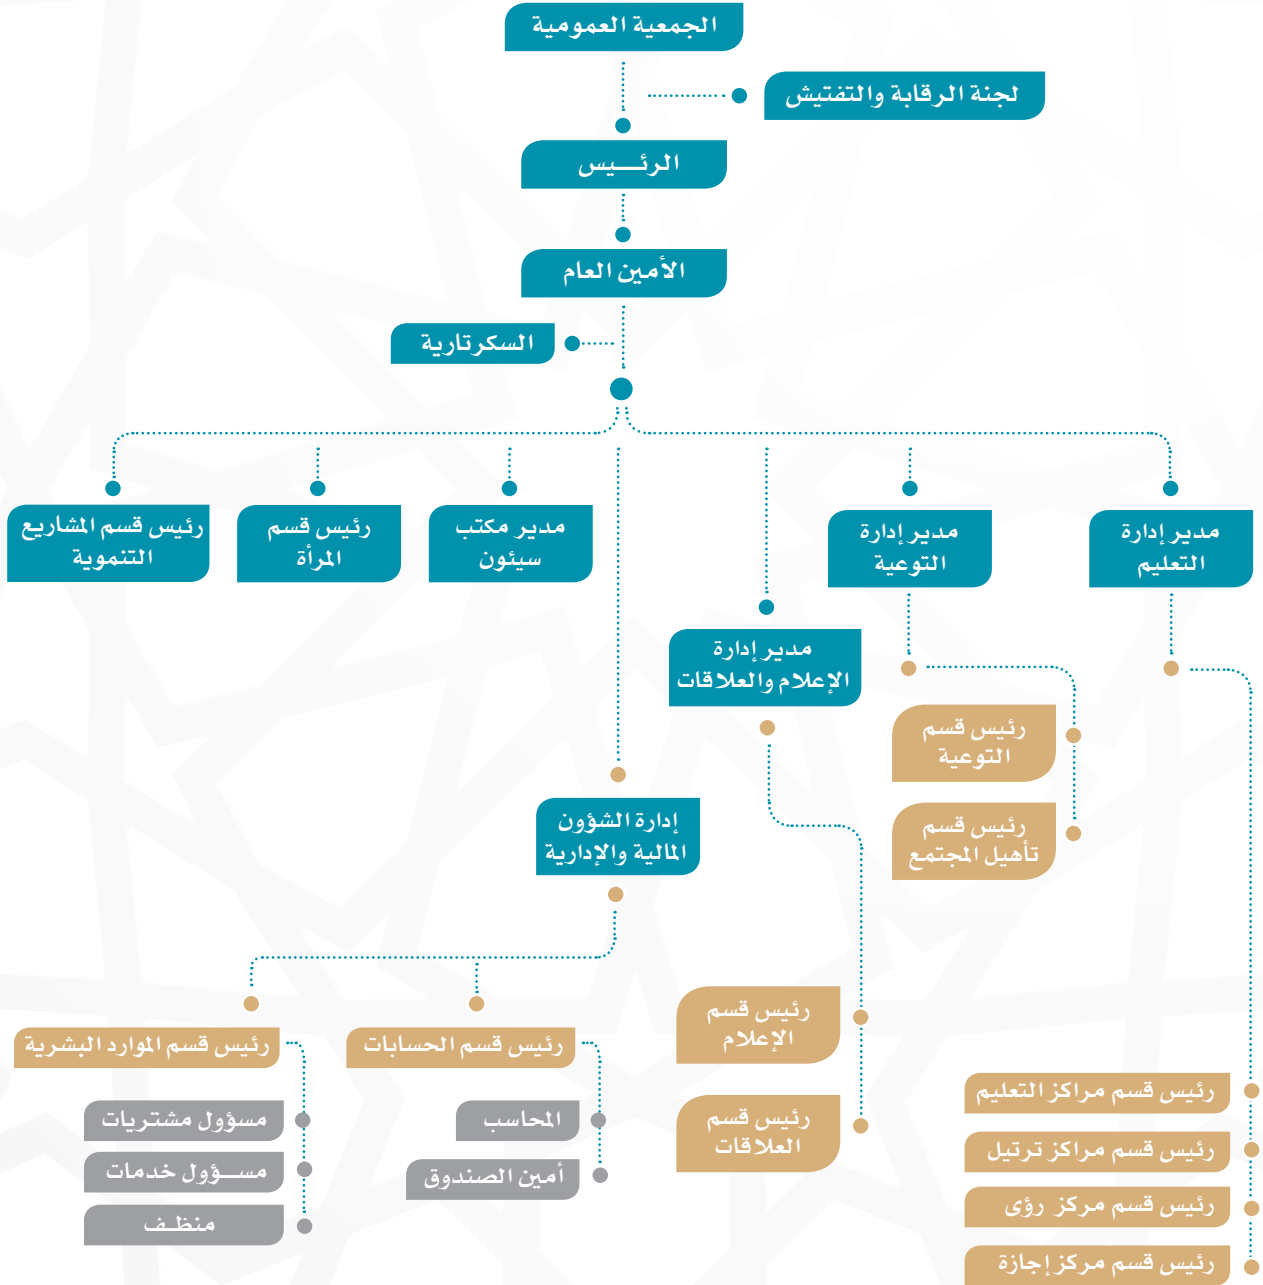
الجمعية العمومية

لجنة الرقابة والتفتيش

الرئـــيس

الأمين العام

السكرتارية

مدير إدارة التعليم

مدير إدارة التوعية

مدير مكتب سيئون

رئيس قسم المرأة

رئيس قسم المشاريع التنموية

مدير إدارة الإعلام والعلاقات

رئيس قسم التوعية

رئيس قسم تأهيل المجتمع

إدارة الشؤون المالية والإدارية

رئيس قسم الإعلام

رئيس قسم العلاقات

رئيس قسم الموارد البشرية

رئيس قسم الحسابات

مسؤول مشتريات

مســؤول خدمات

منظف

المحاسب

أمين الصندوق

رئيس قسم مراكز التعليم

رئيس قسم مراكز ترتيل

رئيس قسم مركز رؤى

رئيس قسم مركز إجازة